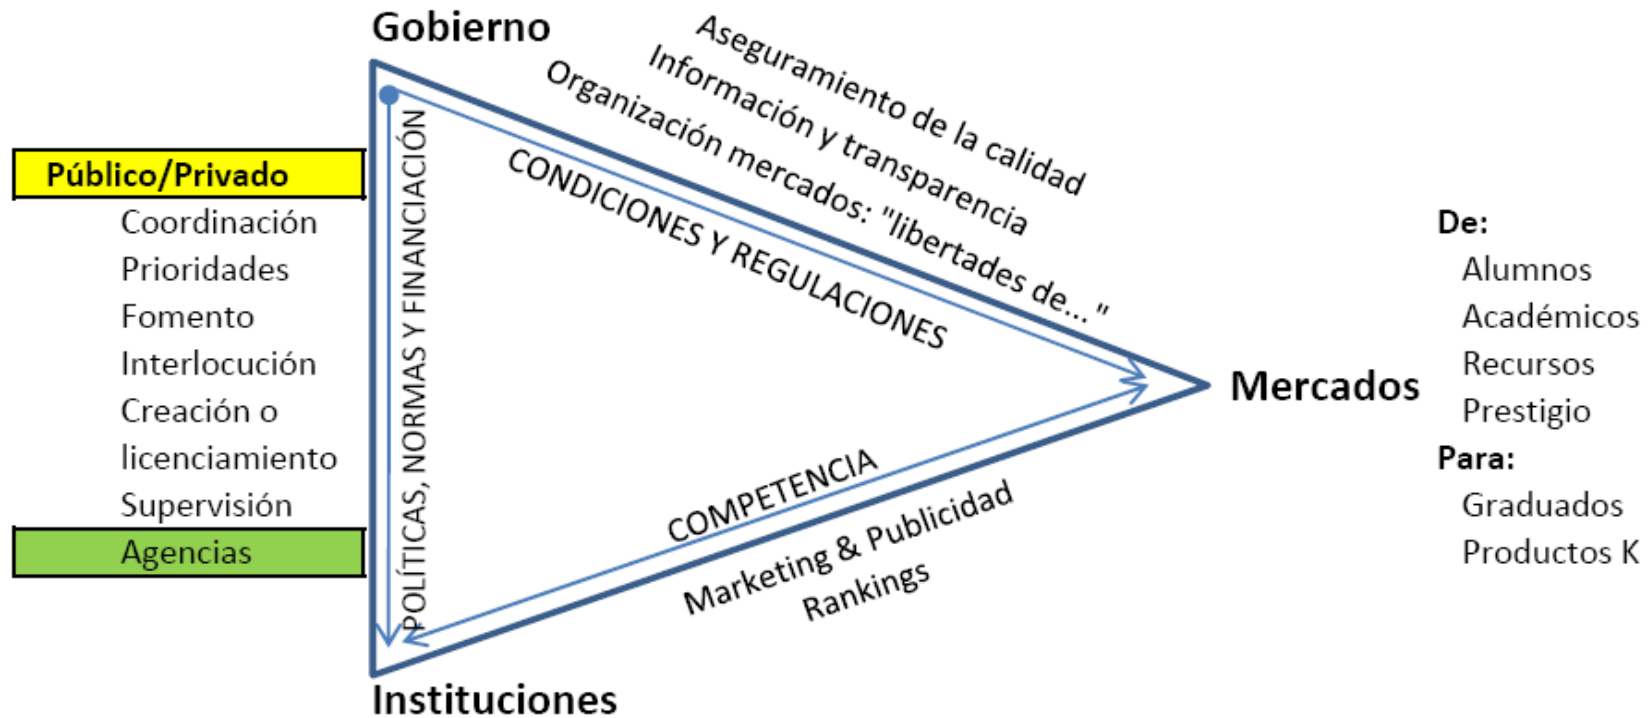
Gobierno

Aseguramiento de la calidad
Información y transparencia
Organización mercados: "libertades de... "

CONDICIONES Y REGULACIONES

POLÍTICAS, NORMAS Y FINANCIACIÓN

Público/Privado
Coordinación
Prioridades
Fomento
Interlocución
Creación o licenciamiento
Supervisión
Agencias

Mercados

De:
Alumnos
Académicos
Recursos
Prestigio
Para:
Graduados
Productos K

COMPETENCIA
Marketing & Publicidad
Rankings

Instituciones